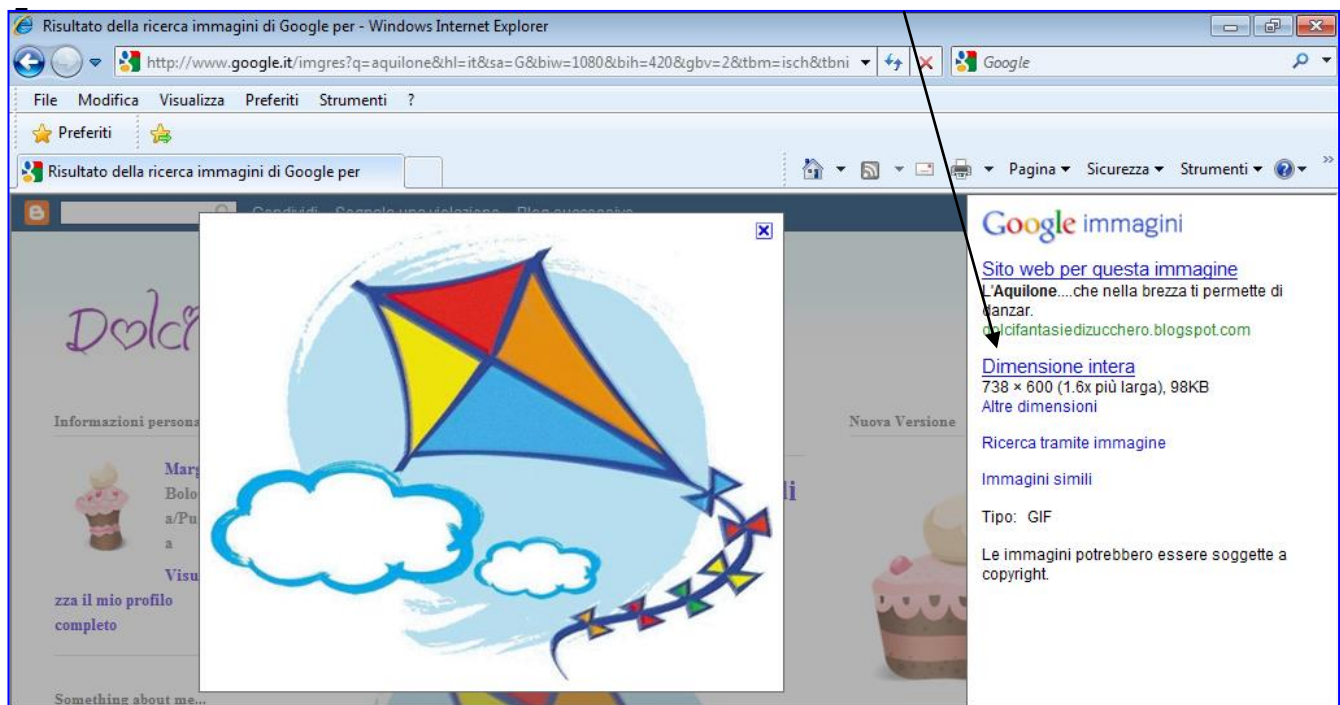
Risultato della ricerca immagini di Google per - Windows Internet Explorer

http://www.google.it/imgres?q=aquilone&hl=it&sa=G&biw=1080&bih=420&gbv=2&tbm=isch&tbni

Google

File Modifica Visualizza Preferiti Strumenti ?

Preferiti

Risultato della ricerca immagini di Google per

Pagina ▾ Sicurezza ▾ Strumenti ▾

Condividi Segnala una violazione Blog successivo

Dolc

Informazioni persona

Marg
Bolo
a/Pu
a

Visu
zza il mio profilo completo

Something about me...

Nuova Versione

li

Google immagini

Sito web per questa immagine
L'Aquilone....che nella brezza ti permette di danzar.
dolcifantasiedizucchero.blogspot.com

Dimensione intera
738 × 600 (1.6x più larga), 98KB
Altre dimensioni

Ricerca tramite immagine

Immagini simili

Tipo: GIF

Le immagini potrebbero essere soggette a copyright.